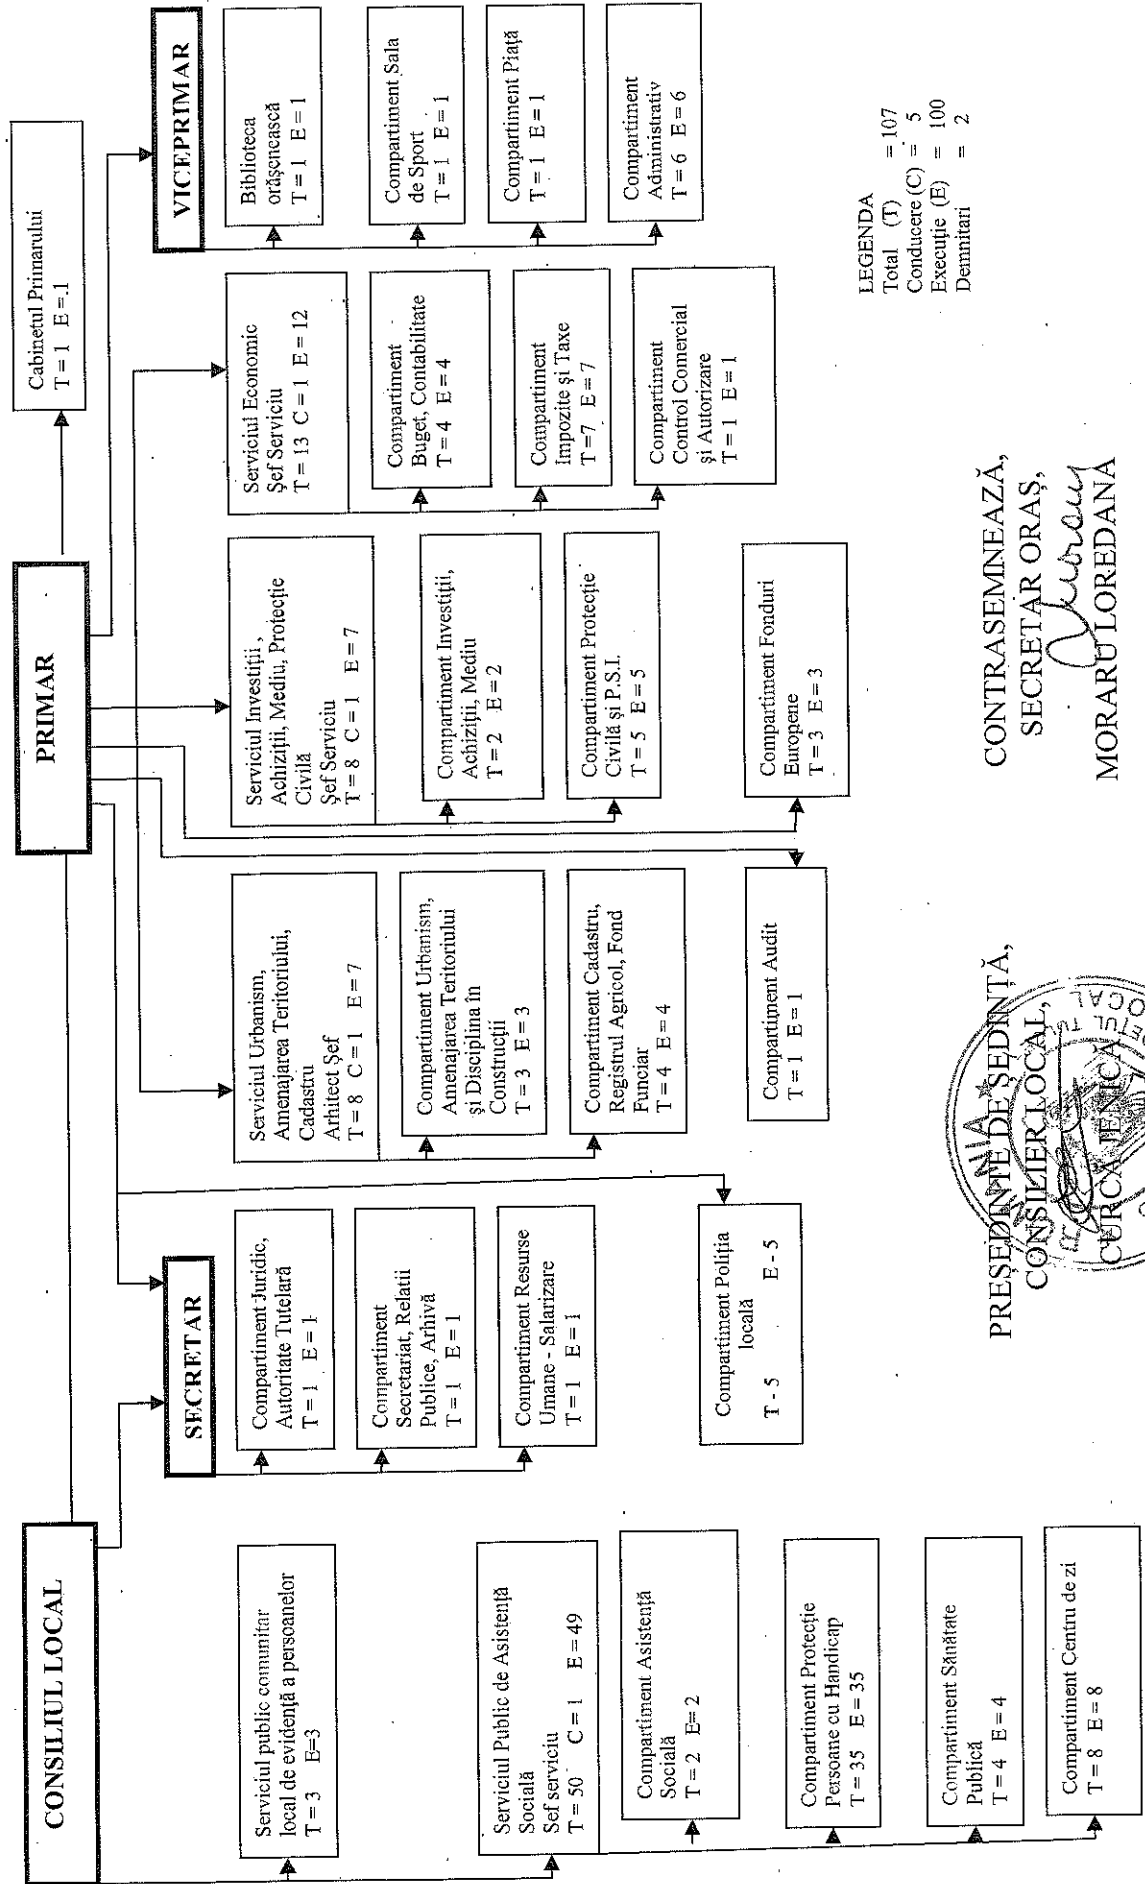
CONSILIUL LOCAL

PRIMAR

Cabinetul Primarului
T = 1 E = 1

VICEPRIMAR

SECRETAR

Serviciul public comunitar local de evidență a persoanelor
T = 3 E=3

Serviciul Public de Asistență Socială
Şef serviciu
T = 50 C = 1 E = 49

Compartiment Asistență Socială
T = 2 E= 2

Compartiment Protecție Persoane cu Handicap
T = 35 E = 35

Compartiment Sănătate Publică
T = 4 E = 4

Compartiment Centru de zi
T = 8 E = 8

Compartiment Juridic, Autoritate Tutelară
T = 1 E = 1

Compartiment Secretariat, Relatii Publice, Arhivă
T = 1 E = 1

Compartiment Resurse Umane - Salarizare
T = 1 E = 1

Compartiment Poliția locală
T - 5 E - 5

Serviciul Urbanism, Amenajarea Teritoriului, Cadastru
Arhitect Şef
T = 8 C = 1 E = 7

Compartiment Urbanism, Amenajarea Teritoriului şi Disciplina în Construcții
T = 3 E = 3

Compartiment Cadastru, Registrul Agricol, Fond Funciar
T = 4 E = 4

Compartiment Audit
T = 1 E = 1

Serviciul Investiții, Achiziții, Mediu, Protecție Civilă
Şef Serviciu
T = 8 C = 1 E = 7

Compartiment Investiții, Achiziții, Mediu
T = 2 E = 2

Compartiment Protecție Civilă şi P.S.I.
T = 5 E = 5

Compartiment Fonduri Europene
T = 3 E = 3

Serviciul Economic
Şef Serviciu
T = 13 C = 1 E = 12

Compartiment Buget, Contabilitate
T = 4 E = 4

Compartiment Impozite şi Taxe
T =7 E = 7

Compartiment Control Comercial şi Autorizare
T = 1 E = 1

Biblioteca orăşenească
T = 1 E = 1

Compartiment Sala de Sport
T = 1 E = 1

Compartiment Piață
T = 1 E = 1

Compartiment Administrativ
T = 6 E = 6

LEGENDA
Total (T) = 107
Conducere (C) = 5
Execuție (E) = 100
Demnitari = 2

PREŞEDINTE DE ŞEDINȚĂ,
CONSILIER LOCAL,
CURCA FENICA

CONTRASEMNEAZĂ,
SECRETAR ORAŞ,
MORARU LOREDANA